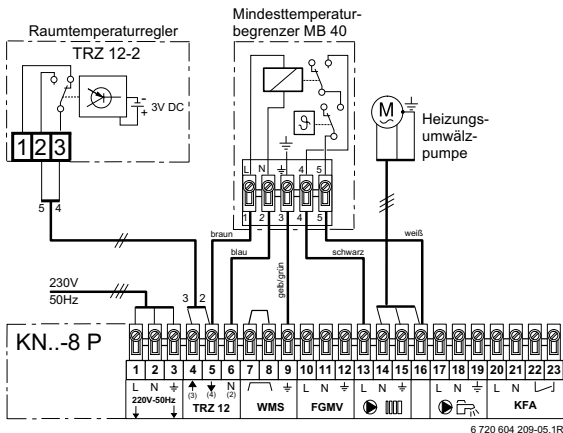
Raumtemperaturregler
TRZ 12-2

3V DC

1 2 3

5 4

Mindesttemperaturbegrenzer MB 40

L N ⏚ 4 5

1 2 3 4 5

M

Heizungsumwälzpumpe

braun

blau

gelb/grün

schwarz

weiß

230V
50Hz

3 2

KN..-8 P

1 2 3 4 5 6 7 8 9 10 11 12 13 14 15 16 17 18 19 20 21 22 23

L N ⏚
220V~50Hz

(3) (4) N (2)
TRZ 12

WMS

L N ⏚
FGMV

L N ⏚

L N ⏚

L N
KFA

6 720 604 209-05.1R